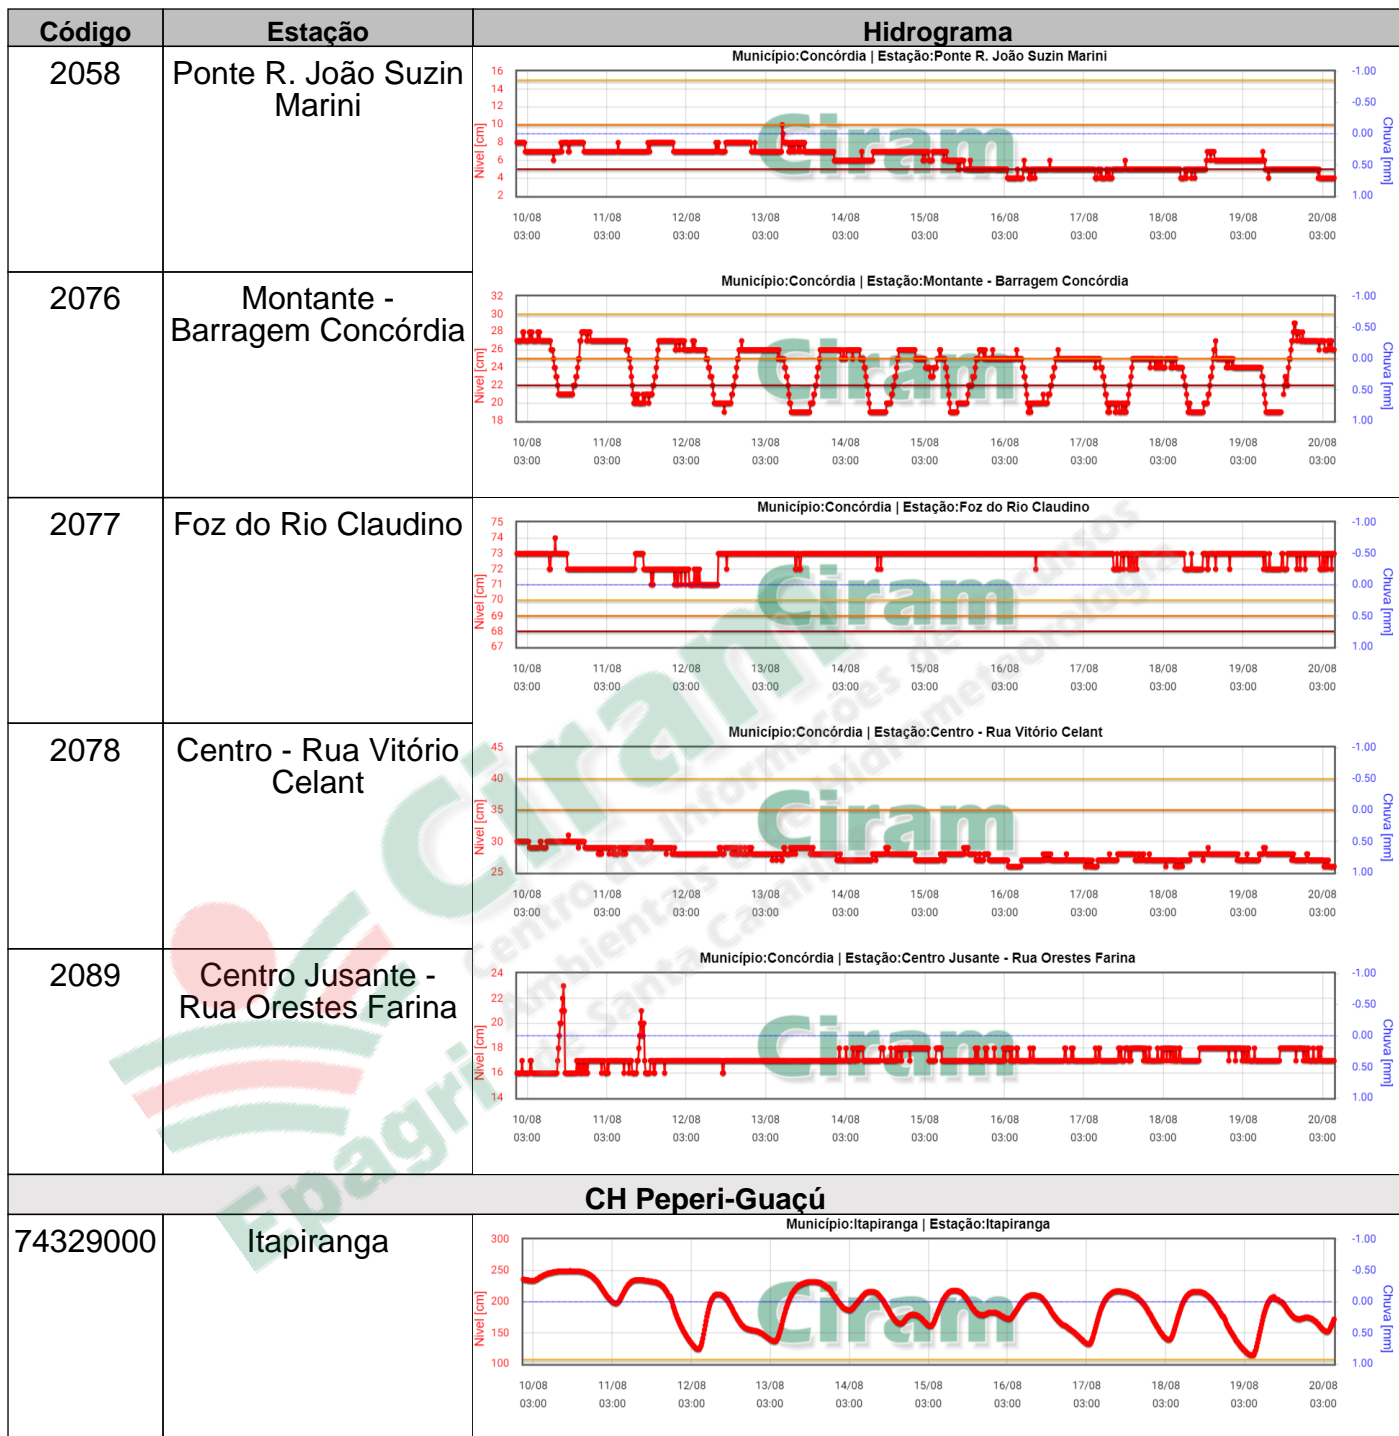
| Código | Estação | Hidrograma |
|---|---|---|
| 2058 | Ponte R. João Suzin Marini | Município:Concórdia \| Estação:Ponte R. João Suzin Marini |
| 2076 | Montante - Barragem Concórdia | Município:Concórdia \| Estação:Montante - Barragem Concórdia |
| 2077 | Foz do Rio Claudino | Município:Concórdia \| Estação:Foz do Rio Claudino |
| 2078 | Centro - Rua Vitório Celant | Município:Concórdia \| Estação:Centro - Rua Vitório Celant |
| 2089 | Centro Jusante - Rua Orestes Farina | Município:Concórdia \| Estação:Centro Jusante - Rua Orestes Farina |

Município:Concórdia | Estação:Ponte R. João Suzin Marini
16 14 12 10 8 6 4 2
Nível [cm]
-1.00 -0.50 0.00 0.50 1.00
Chuva [mm]
10/08 03:00 11/08 03:00 12/08 03:00 13/08 03:00 14/08 03:00 15/08 03:00 16/08 03:00 17/08 03:00 18/08 03:00 19/08 03:00 20/08 03:00

Município:Concórdia | Estação:Montante - Barragem Concórdia
32 30 28 26 24 22 20 18
Nível [cm]
-1.00 -0.50 0.00 0.50 1.00
Chuva [mm]
10/08 03:00 11/08 03:00 12/08 03:00 13/08 03:00 14/08 03:00 15/08 03:00 16/08 03:00 17/08 03:00 18/08 03:00 19/08 03:00 20/08 03:00

Município:Concórdia | Estação:Foz do Rio Claudino
75 74 73 72 71 70 69 68 67
Nível [cm]
-1.00 -0.50 0.00 0.50 1.00
Chuva [mm]
10/08 03:00 11/08 03:00 12/08 03:00 13/08 03:00 14/08 03:00 15/08 03:00 16/08 03:00 17/08 03:00 18/08 03:00 19/08 03:00 20/08 03:00

Município:Concórdia | Estação:Centro - Rua Vitório Celant
45 40 35 30 25
Nível [cm]
-1.00 -0.50 0.00 0.50 1.00
Chuva [mm]
10/08 03:00 11/08 03:00 12/08 03:00 13/08 03:00 14/08 03:00 15/08 03:00 16/08 03:00 17/08 03:00 18/08 03:00 19/08 03:00 20/08 03:00

Município:Concórdia | Estação:Centro Jusante - Rua Orestes Farina
24 22 20 18 16 14
Nível [cm]
-1.00 -0.50 0.00 0.50 1.00
Chuva [mm]
10/08 03:00 11/08 03:00 12/08 03:00 13/08 03:00 14/08 03:00 15/08 03:00 16/08 03:00 17/08 03:00 18/08 03:00 19/08 03:00 20/08 03:00

CH Peperi-Guaçú

| 74329000 | Itapiranga | Município:Itapiranga \| Estação:Itapiranga |
|---|---|---|

300 250 200 150 100
Nível [cm]
-1.00 -0.50 0.00 0.50 1.00
Chuva [mm]
10/08 03:00 11/08 03:00 12/08 03:00 13/08 03:00 14/08 03:00 15/08 03:00 16/08 03:00 17/08 03:00 18/08 03:00 19/08 03:00 20/08 03:00

Ciram
Epagri Ciram Centro de Informações de Recursos Ambientais e de Hidrometeorologia de Santa Catarina